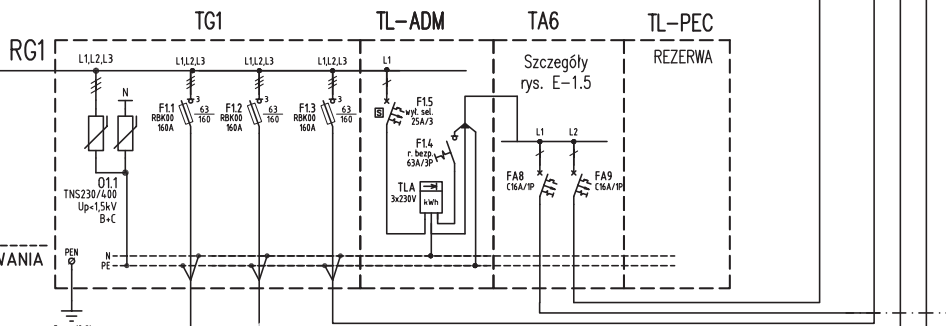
TG1
TL-ADM
TA6
TL-PEC
RG1
L1,L2,L3
L1,L2,L3
L1,L2,L3
L1,L2,L3
L1
Szczegóły rys. E-1.5
REZERWA
N
F1.1 RBK00 160A
$\frac{63}{160}$
F1.2 RBK00 160A
$\frac{63}{160}$
F1.3 RBK00 160A
$\frac{63}{160}$
F1.5 wył. sel. 25A/3
F1.4 r. bezp. 63A/3P
L1
L2
O1.1 TNS230/400 Up<1,5kV B+C
TLA 3x230V
kWh
FA8 C16A/1P
FA9 C16A/1P
WANIA
PEN
N
PE